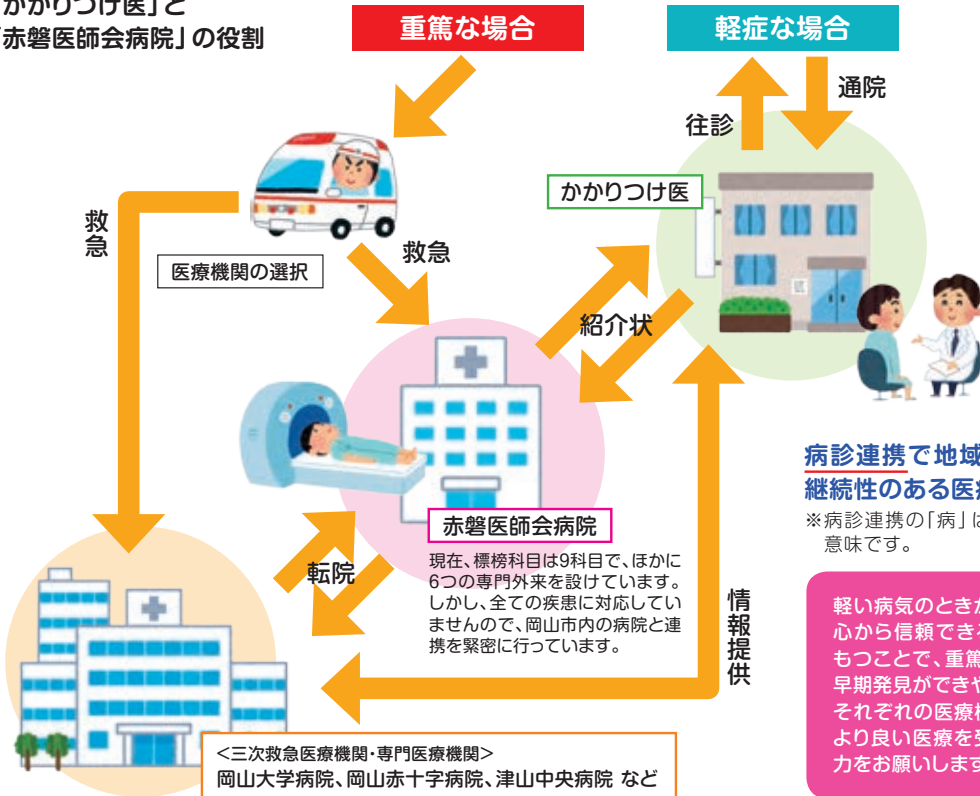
かかりつけ医」と
赤磐医師会病院」の役割

重篤な場合

軽症な場合

往診

通院

かかりつけ医

救急

救急

医療機関の選択

紹介状

病診連携で地域
継続性のある医
※病診連携の「病」は
意味です。

赤磐医師会病院

現在、標榜科目は9科目で、ほかに6つの専門外来を設けています。しかし、全ての疾患に対応していませんので、岡山市内の病院と連携を緊密に行っています。

転院

情報提供

軽い病気のときか
心から信頼でき
もつことで、重篤
早期発見ができ
それぞれの医療
より良い医療を
力をお願いしま

<三次救急医療機関・専門医療機関>
岡山大学病院、岡山赤十字病院、津山中央病院 など